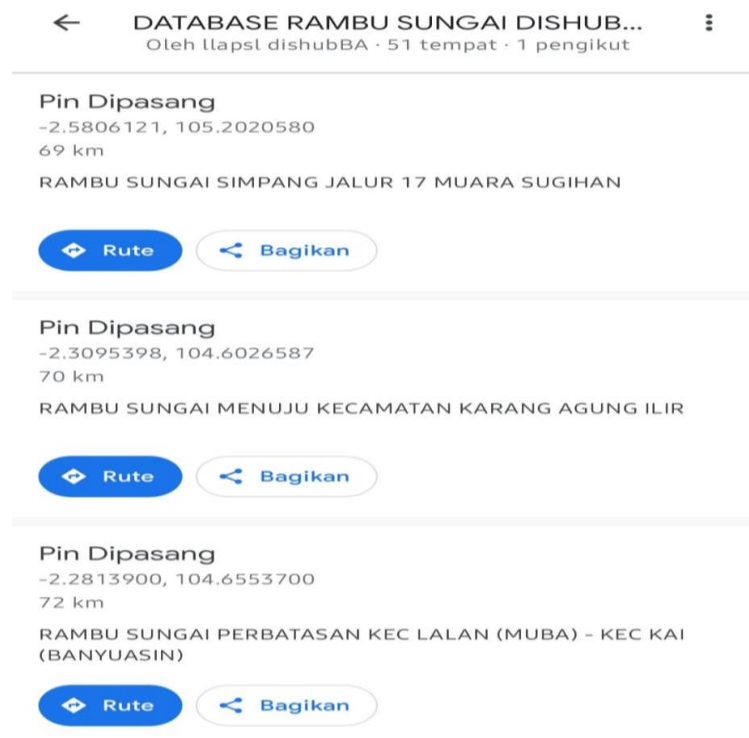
DATABASE RAMBU SUNGAI DISHUB...
Oleh llapsl dishubBA · 51 tempat · 1 pengikut

Pin Dipasang
-2.5806121, 105.2020580
69 km

RAMBU SUNGAI SIMPANG JALUR 17 MUARA SUGIHAN

Rute
Bagikan

Pin Dipasang
-2.3095398, 104.6026587
70 km

RAMBU SUNGAI MENUJU KECAMATAN KARANG AGUNG ILIR

Rute
Bagikan

Pin Dipasang
-2.2813900, 104.6553700
72 km

RAMBU SUNGAI PERBATASAN KEC LALAN (MUBA) - KEC KAI (BANYUASIN)

Rute
Bagikan